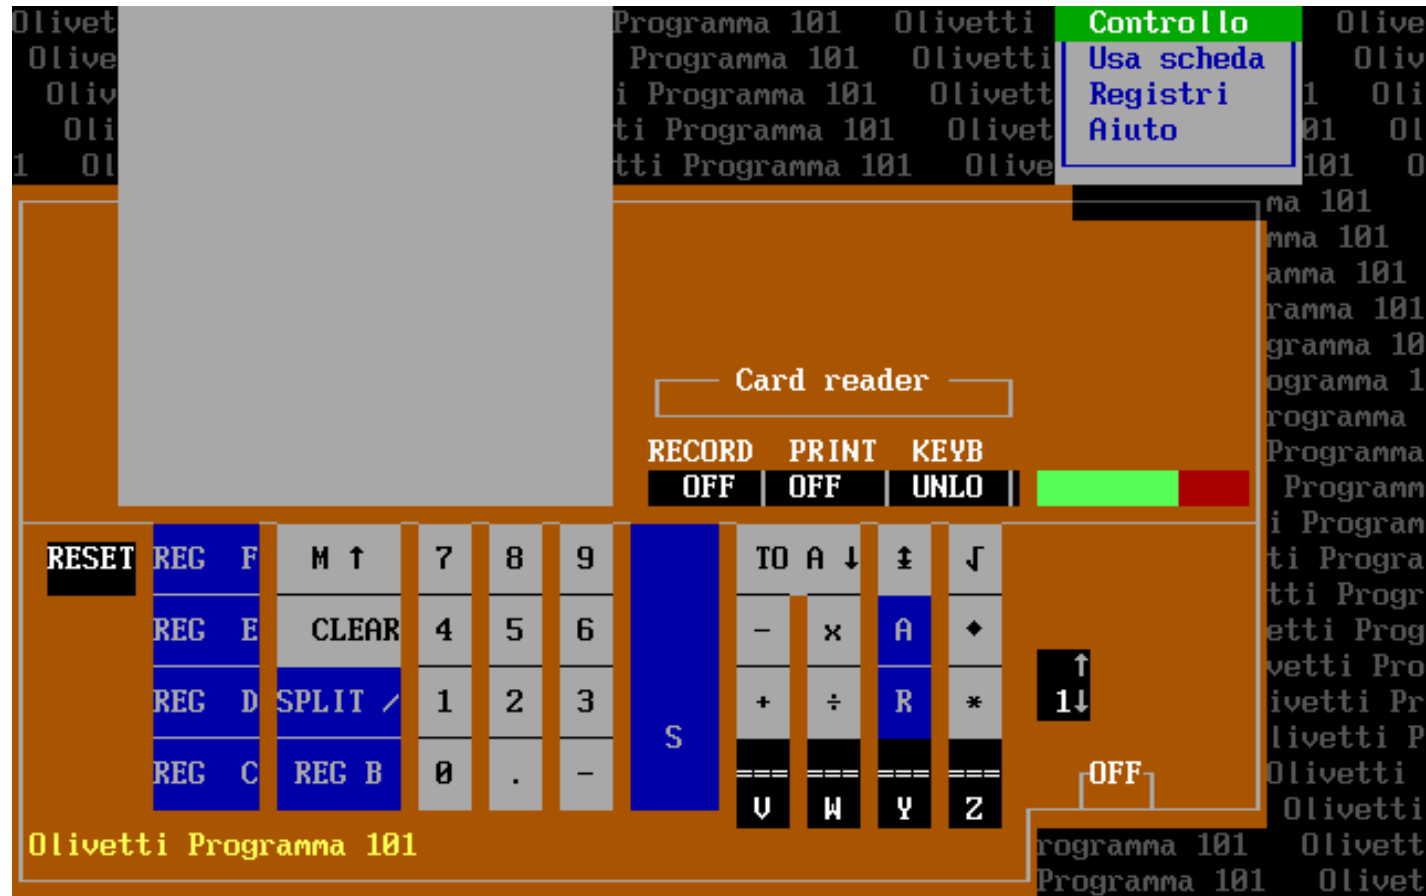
Olivet Programma 101 Olivetti Olive
Olive Programma 101 Olivetti Oliv
Oliv i Programma 101 Olivett 1 Oli
Oli ti Programma 101 Olivet 01 Ol
1 Ol tti Programma 101 Olive 101 O

Controllo
Usa scheda
Registri
Aiuto

ma 101
mma 101
amma 101
ramma 101
gramma 10
ogramma 1
rogramma
Programma
Programm
i Program
ti Progra
tti Progr
etti Prog
vetti Pro
ivetti Pr
livetti P
Olivetti
Olivetti
rogramma 101 Olivett
Programma 101 Olivet

Card reader

RECORD PRINT KEYB
OFF OFF UNLO

RESET

| REG F | M ↑ | 7 | 8 | 9 | S | TO A ↓ | ‡ | √ |
|---|---|---|---|---|---|---|---|---|
| REG E | CLEAR | 4 | 5 | 6 | | – | × | A | ◆ |
| REG D | SPLIT / | 1 | 2 | 3 | | + | ÷ | R | * |
| REG C | REG B | 0 | . | – | | ===V | ===W | ===Y | ===Z |

↑
1↓

OFF

Olivetti Programma 101